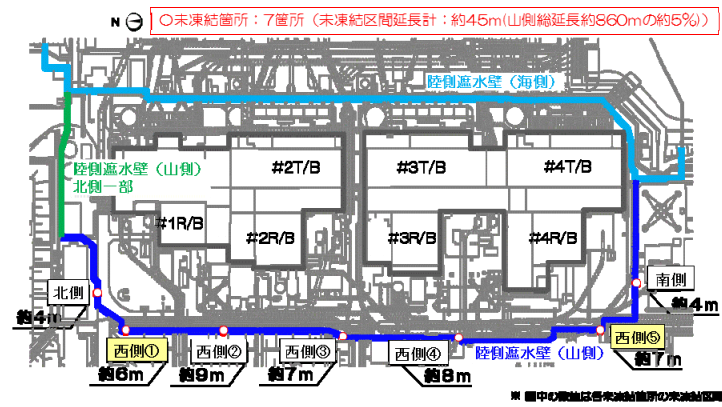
N

○未凍結箇所：7箇所（未凍結区間延長計：約45m(山側総延長約860mの約5%)）

陸側遮水壁（海側）

陸側遮水壁（山側）北側一部

#1T/B

#2T/B

#3T/B

#4T/B

#1R/B

#2R/B

#3R/B

#4R/B

北側

約4m

南側

約4m

西側①

約6m

西側②

約9m

西側③

約7m

西側④

約8m

陸側遮水壁（山側）

西側⑤

約7m

※ 図中の数値は各未凍結箇所の未凍結区間